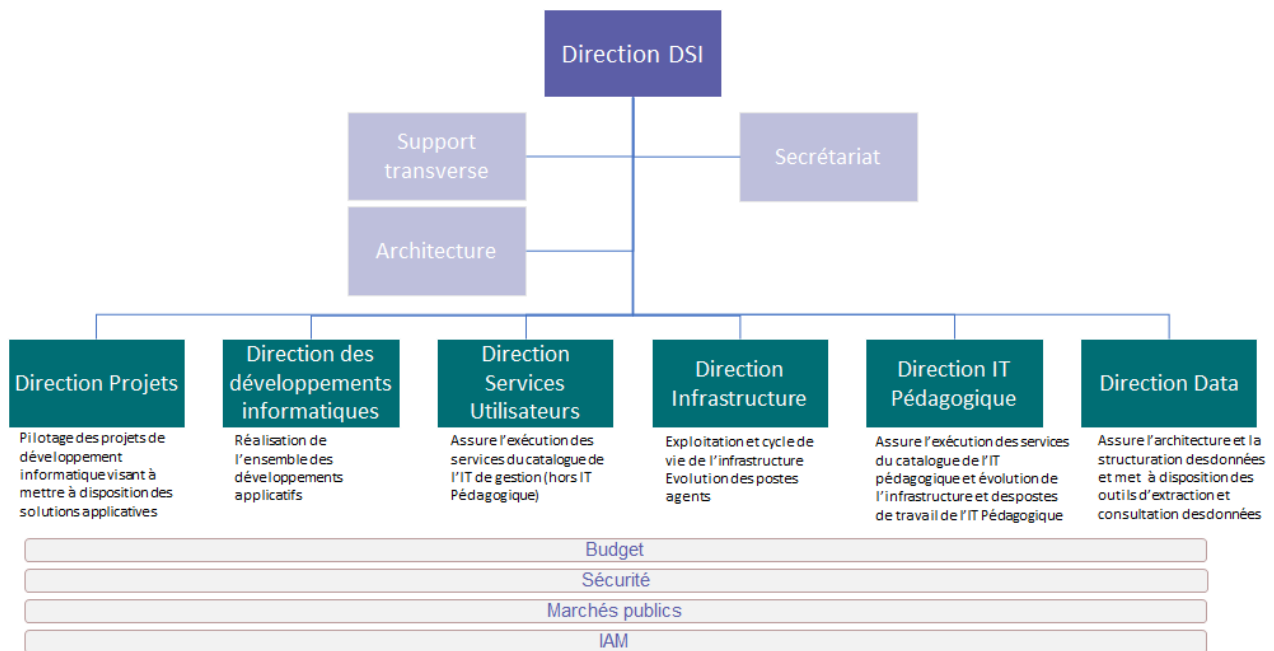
Direction DSI

Support transverse

Secrétariat

Architecture

Direction Projets

Pilotage des projets de développement informatique visant à mettre à disposition des solutions applicatives

Direction des développements informatiques

Réalisation de l'ensemble des développements applicatifs

Direction Services Utilisateurs

Assure l'exécution des services du catalogue de l'IT de gestion (hors IT Pédagogique)

Direction Infrastructure

Exploitation et cycle de vie de l'infrastructure Evolution des postes agents

Direction IT Pédagogique

Assure l'exécution des services du catalogue de l'IT pédagogique et évolution de l'infrastructure et des postes de travail de l'IT Pédagogique

Direction Data

Assure l'architecture et la structuration des données et met à disposition des outils d'extraction et consultation des données

Budget

Sécurité

Marchés publics

IAM